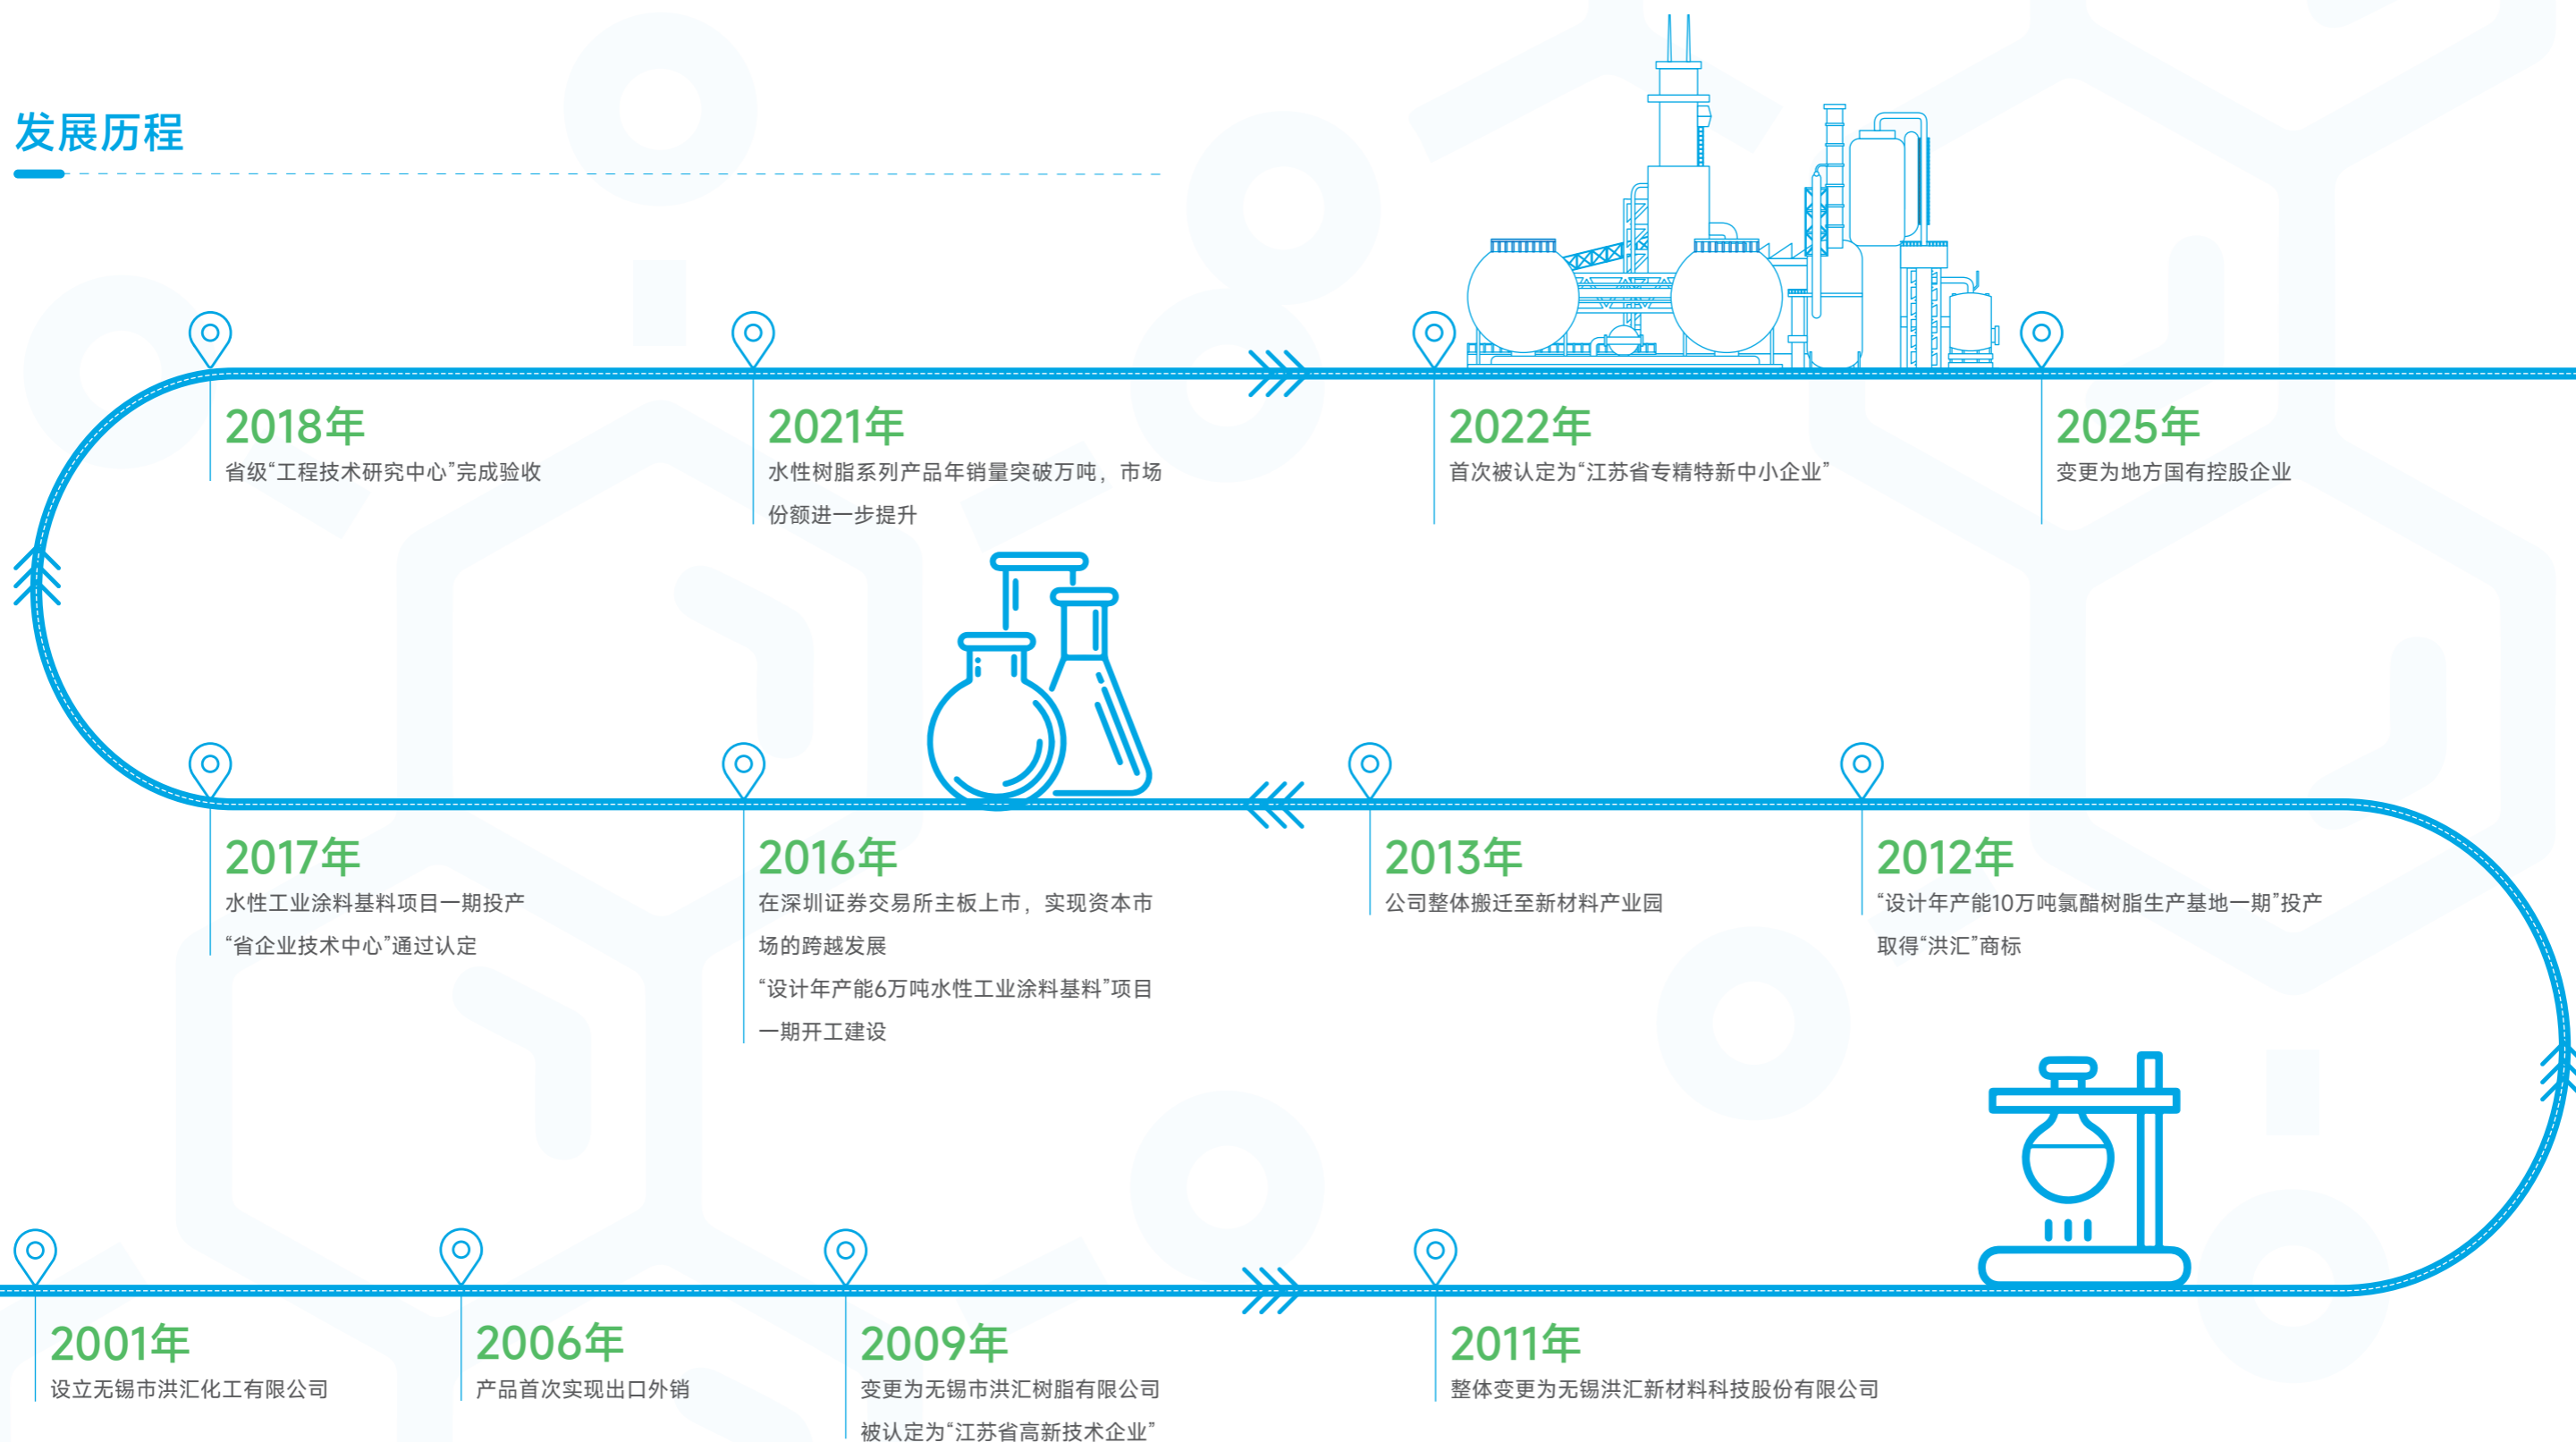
发展历程

2018年
省级“工程技术研究中心”完成验收

2021年
水性树脂系列产品年销量突破万吨，市场份额进一步提升

2022年
首次被认定为“江苏省专精特新中小企业”

2025年
变更为地方国有控股企业

2017年
水性工业涂料基料项目一期投产
“省企业技术中心”通过认定

2016年
在深圳证券交易所主板上市，实现资本市场的跨越发展
“设计年产能6万吨水性工业涂料基料”项目一期开工建设

2013年
公司整体搬迁至新材料产业园

2012年
“设计年产能10万吨氯醋树脂生产基地一期”投产
取得“洪汇”商标

2001年
设立无锡市洪汇化工有限公司

2006年
产品首次实现出口外销

2009年
变更为无锡市洪汇树脂有限公司
被认定为“江苏省高新技术企业”

2011年
整体变更为无锡洪汇新材料科技股份有限公司